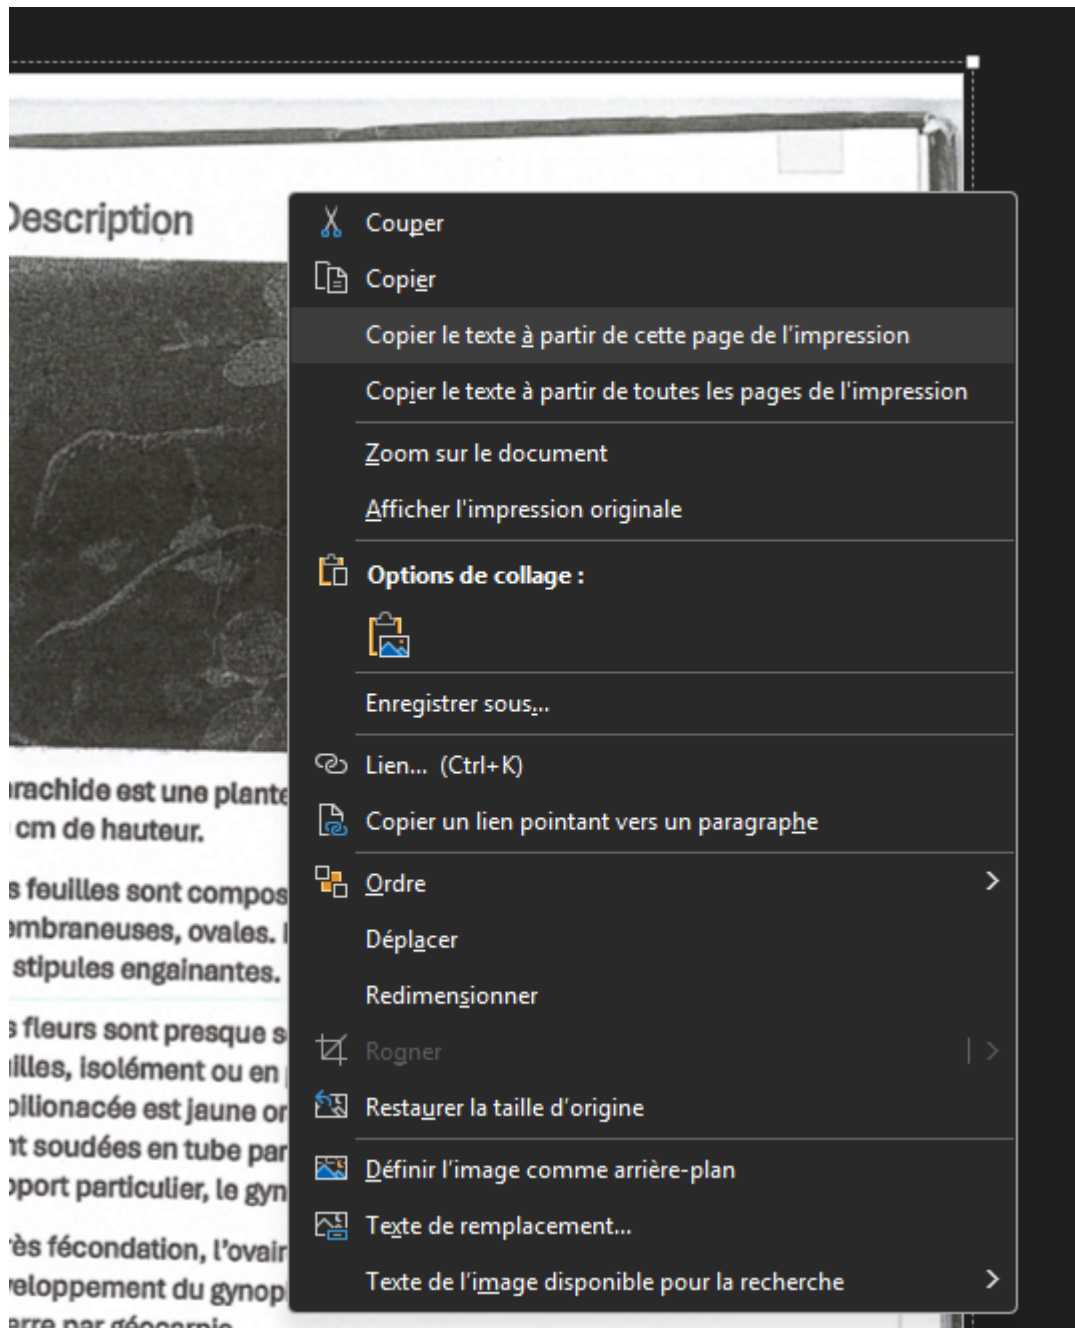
Description

rachide est une plant
cm de hauteur.

s feuilles sont compos
mbraneuses, ovales.
stipules engainantes.

s fleurs sont presque s
illes, isolément ou en
pilionacée est jaune or
nt soudées en tube pa
pport particulier, le gyn

ès fécondation, l'ovai
eloppement du gynop
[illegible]

Couper
Copier
Copier le texte à partir de cette page de l'impression
Copier le texte à partir de toutes les pages de l'impression
Zoom sur le document
Afficher l'impression originale
Options de collage :
Enregistrer sous...
Lien... (Ctrl+K)
Copier un lien pointant vers un paragraphe
Ordre
Déplacer
Redimensionner
Rogner
Restaurer la taille d'origine
Définir l'image comme arrière-plan
Texte de remplacement...
Texte de l'image disponible pour la recherche